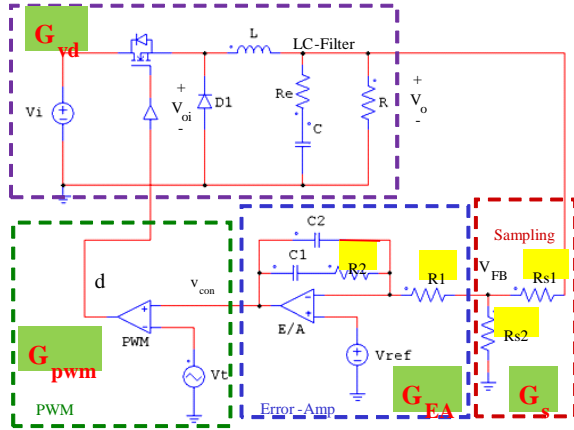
$G_{vd}$

L

LC-Filter

Vi

+

$V_{oi}$

-

D1

Re

C

R

+

$V_o$

-

Sampling

C2

C1

R2

R1

$V_{FB}$

Rs1

d

$v_{con}$

-

+

-

+

PWM

E/A

Rs2

$G_{pwm}$

Vt

Vref

PWM

Error-Amp

$G_{EA}$

$G_s$